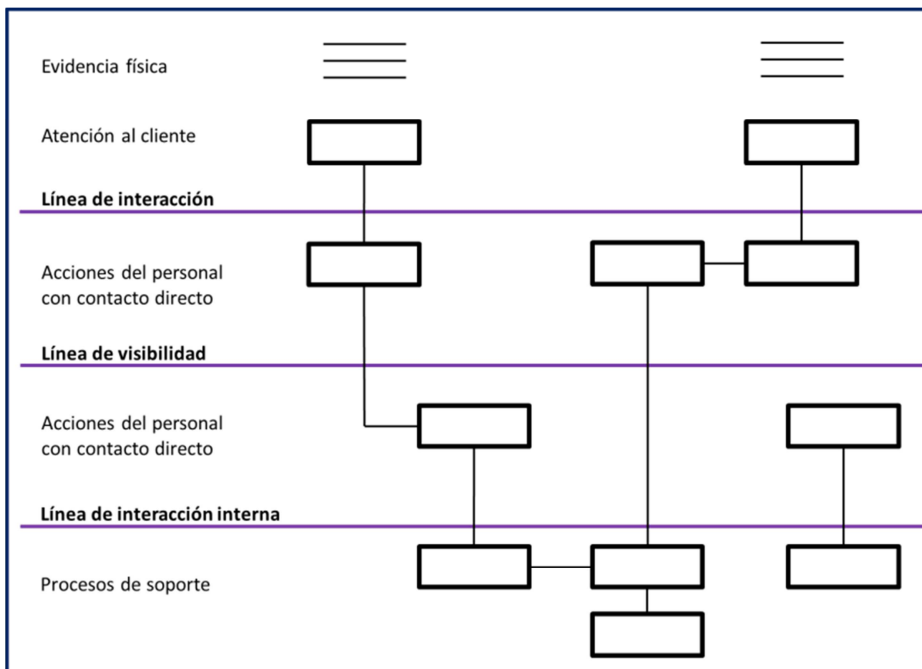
Evidencia física

Atención al cliente

Línea de interacción

Acciones del personal con contacto directo

Línea de visibilidad

Acciones del personal con contacto directo

Línea de interacción interna

Procesos de soporte